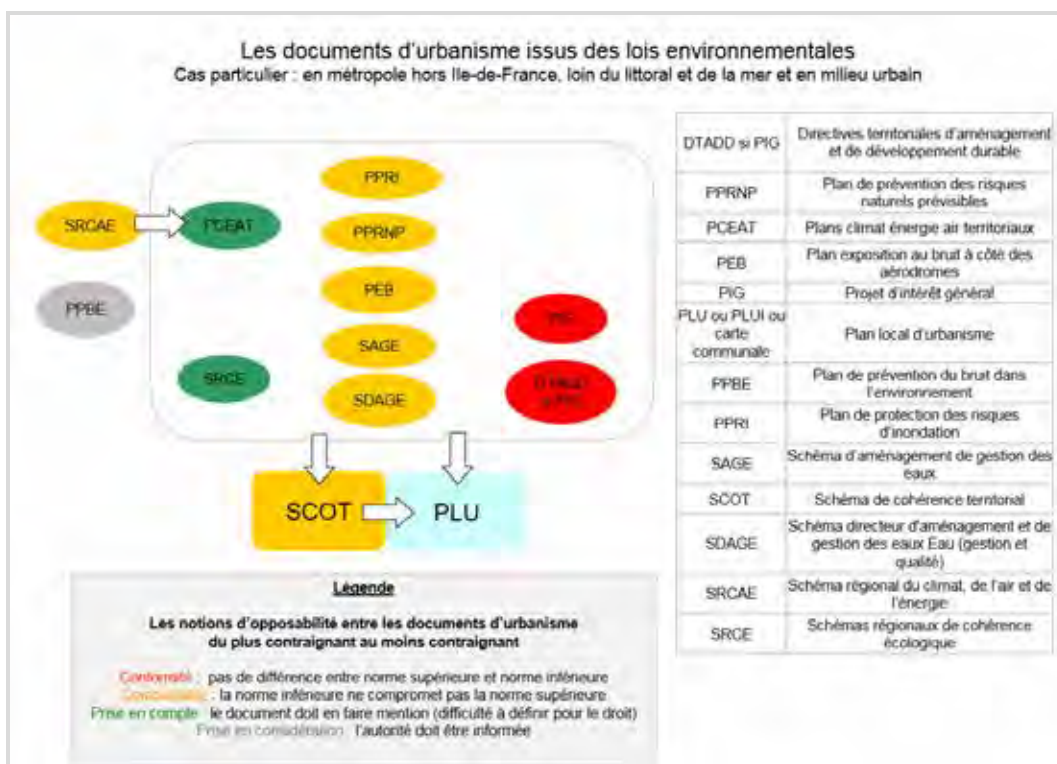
Les documents d'urbanisme issus des lois environnementales
Cas particulier : en métropole hors Ile-de-France, loin du littoral et de la mer et en milieu urbain

SRCAE

PCEAT

PPBE

SRCE

PPRI

PPRNP

PEB

SAGE

SDAGE

PIG

DTADD si PIG

SCOT

PLU

| DTADD si PIG | Directives territoriales d'aménagement et de développement durable |
|---|---|
| PPRNP | Plan de prévention des risques naturels prévisibles |
| PCEAT | Plans climat énergie air territoriaux |
| PEB | Plan exposition au bruit à côté des aérodromes |
| PIG | Projet d'intérêt général |
| PLU ou PLUI ou carte communale | Plan local d'urbanisme |
| PPBE | Plan de prévention du bruit dans l'environnement |
| PPRI | Plan de protection des risques d'inondation |
| SAGE | Schéma d'aménagement de gestion des eaux |
| SCOT | Schéma de cohérence territorial |
| SDAGE | Schéma directeur d'aménagement et de gestion des eaux Eau (gestion et qualité) |
| SRCAE | Schéma régional du climat, de l'air et de l'énergie |
| SRCE | Schémas régionaux de cohérence écologique |

Légende

Les notions d'opposabilité entre les documents d'urbanisme du plus contraignant au moins contraignant

Conformité : pas de différence entre norme supérieure et norme inférieure
Compatibilité : la norme inférieure ne compromet pas la norme supérieure
Prise en compte : le document doit en faire mention (difficulté à définir pour le droit)
Prise en considération : l'autorité doit être informée